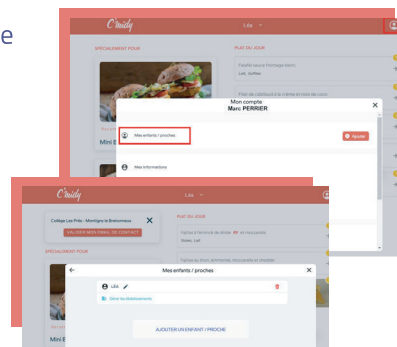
e

C'midy
Léa

SPÉCIALEMENT POUR
PLAT DU JOUR
Fajitas sauce fromage blanc
Lait, Gluten
Flan de carottes à la crème et noix de coco

Mini

Mon compte
Marc PERRIER
Mes enfants / proches
Ajouter
Mes informations

C'midy
Collège Les Prés - Montigny le Bretonneux
VALIDER MON EMAIL DE CONTACT
PLAT DU JOUR
SPÉCIALEMENT POUR

Mes enfants / proches
Léa
Gérer les établissements
AJOUTER UN ENFANT / PROCHE